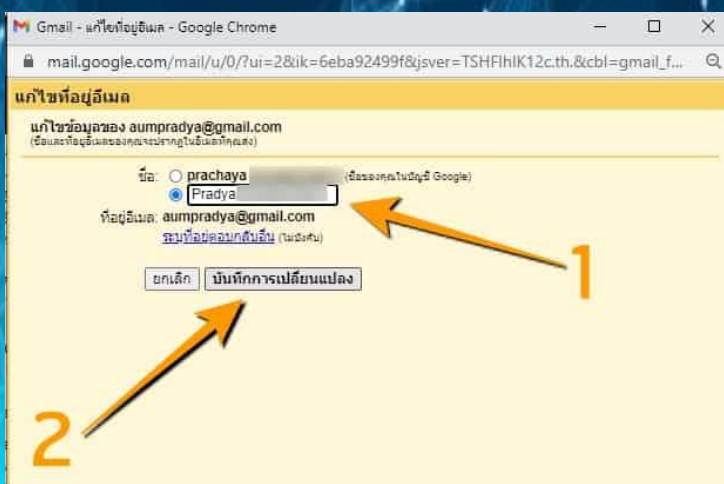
Gmail - แก้ไขที่อยู่อีเมล - Google Chrome

mail.google.com/mail/u/0/?ui=2&ik=6eba92499f&jsver=TSHFlhIK12c.th.&cbl=gmail_f...

แก้ไขที่อยู่อีเมล

แก้ไขข้อมูลของ aumpradya@gmail.com
(ชื่อและที่อยู่อีเมลของคุณจะปรากฏในอีเมลที่คุณส่ง)

ชื่อ: prachaya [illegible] (ชื่อของคุณในบัญชี Google)
Pradya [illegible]

ที่อยู่อีเมล: aumpradya@gmail.com
ระบุที่อยู่ตอบกลับอื่น (ไม่บังคับ)

ยกเลิก บันทึกการเปลี่ยนแปลง

1

2